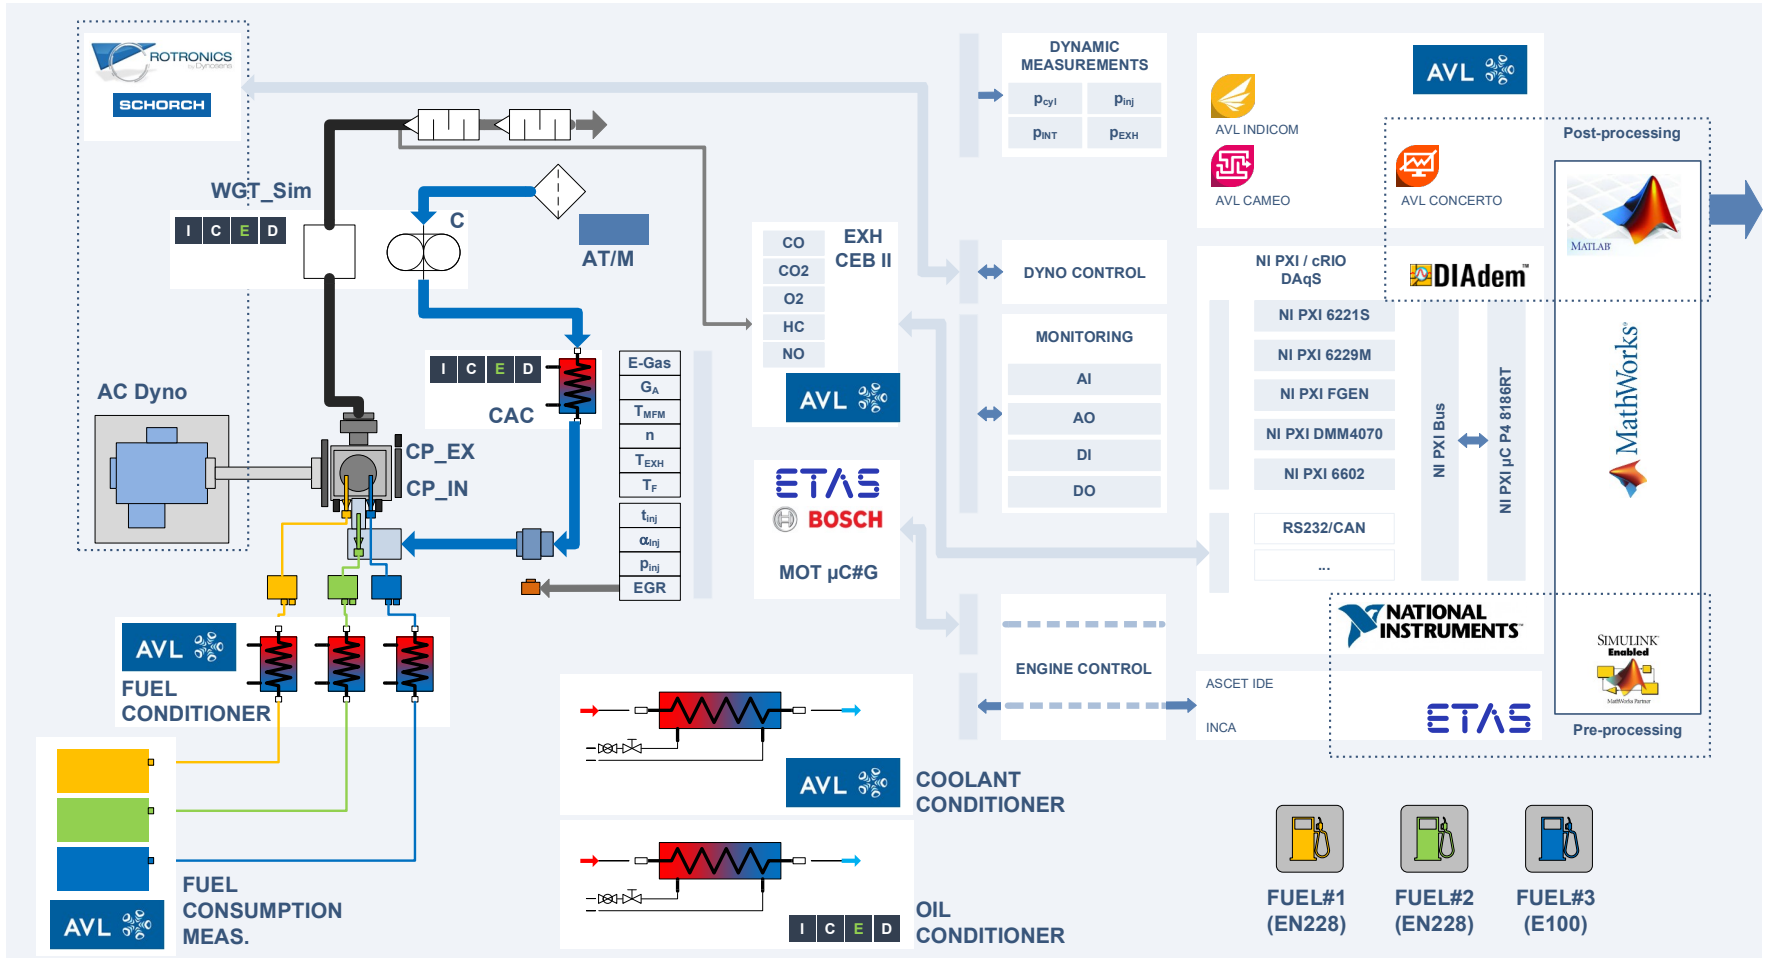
ROTRONICS by Dynacore
SCHORCH

WGT_Sim
I C E D
C
AT/M

AC Dyno

I C E D
CAC
CP_EX
CP_IN

E-Gas
$G_A$
$T_{MFM}$
n
$T_{EXH}$
$T_F$
$t_{inj}$
$\alpha_{inj}$
$p_{inj}$
EGR

AVL
FUEL CONDITIONER

AVL
FUEL CONSUMPTION MEAS.

CO
CO2
O2
HC
NO
EXH CEB II
AVL

ETAS
BOSCH
MOT µC#G

AVL
COOLANT CONDITIONER

I C E D
OIL CONDITIONER

DYNAMIC MEASUREMENTS
$p_{cyl}$
$p_{inj}$
$p_{INT}$
$p_{EXH}$

DYNO CONTROL

MONITORING
AI
AO
DI
DO

ENGINE CONTROL

AVL
AVL INDICOM
AVL CAMEO
AVL CONCERTO
Post-processing

NI PXI / cRIO DAqS
NI PXI 6221S
NI PXI 6229M
NI PXI FGEN
NI PXI DMM4070
NI PXI 6602
RS232/CAN
...
NI PXI Bus
NI PXI µC P4 8186RT

DIAdem
MATLAB
MathWorks

NATIONAL INSTRUMENTS

ASCET IDE
INCA
ETAS

SIMULINK Enabled
MathWorks Partner
Pre-processing

FUEL#1 (EN228)
FUEL#2 (EN228)
FUEL#3 (E100)